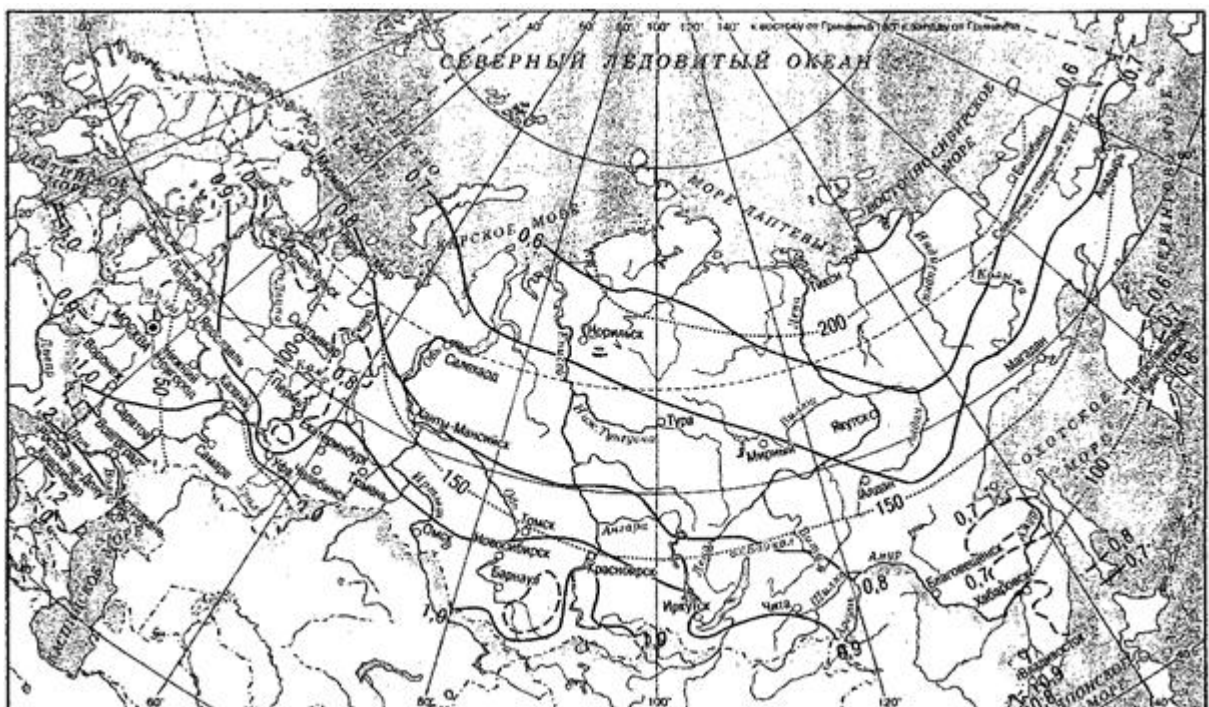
к востоку от Гринвича 160° к западу от Гринвича

СЕВЕРНЫЙ ЛЕДОВИТЫЙ ОКЕАН

БАРЕНЦЕВО МОРЕ

КАРСКОЕ МОРЕ

МОРЕ ЛАПТЕВЫХ

ВОСТОЧНО-СИБИРСКОЕ МОРЕ

БЕРИНГОВО МОРЕ

ОХОТСКОЕ МОРЕ

ЯПОНСКОЕ МОРЕ

КАСПИЙСКОЕ МОРЕ

Москва

Норильск

Салехард

Ханты-Мансийск

Тура

Мирный

Якутск

Тикси

Магадан

Алдан

Томск

Новосибирск

Омск

Барнаул

Красноярск

Иркутск

Чита

Благовещенск

Хабаровск

Владивосток

Екатеринбург

Тюмень

Самара

Саратов

Пермь

Казань

Ангара

Амур

Лена

Колыма

Енисей

Обь

Иртыш

Печора

Волга

Днепр

Дон

0,6

0,7

0,8

0,9

1,0

1,2

50

100

150

200

20°

40°

60°

80°

100°

120°

140°